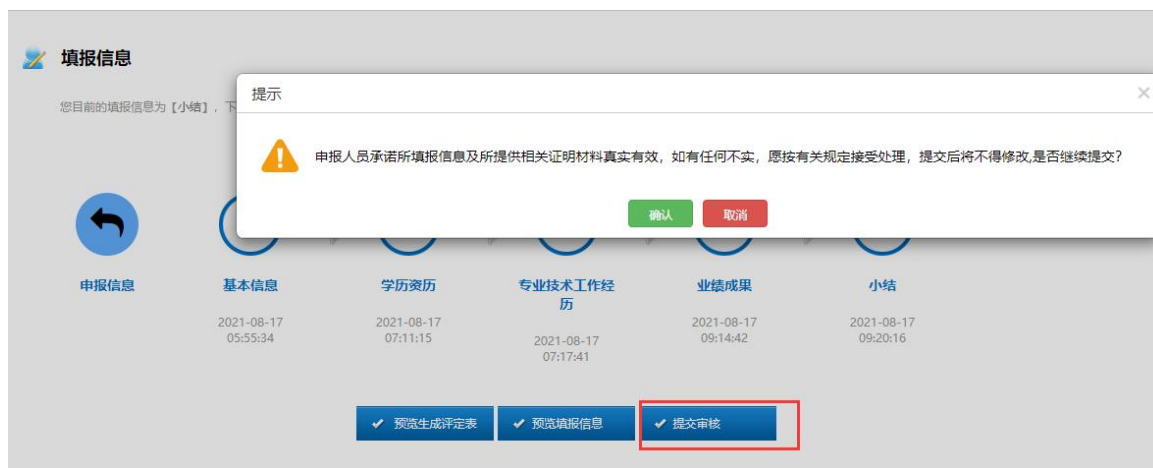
填报信息

您目前的填报信息为【小结】，下

提示

×

申报人员承诺所填报信息及所提供相关证明材料真实有效，如有任何不实，愿按有关规定接受处理，提交后将不得修改,是否继续提交?

确认 取消

申报信息

基本信息
2021-08-17
05:55:34

学历资历
2021-08-17
07:11:15

专业技术工作经历
2021-08-17
07:17:41

业绩成果
2021-08-17
09:14:42

小结
2021-08-17
09:20:16

✔ 预览生成评定表 ✔ 预览填报信息 ✔ 提交审核